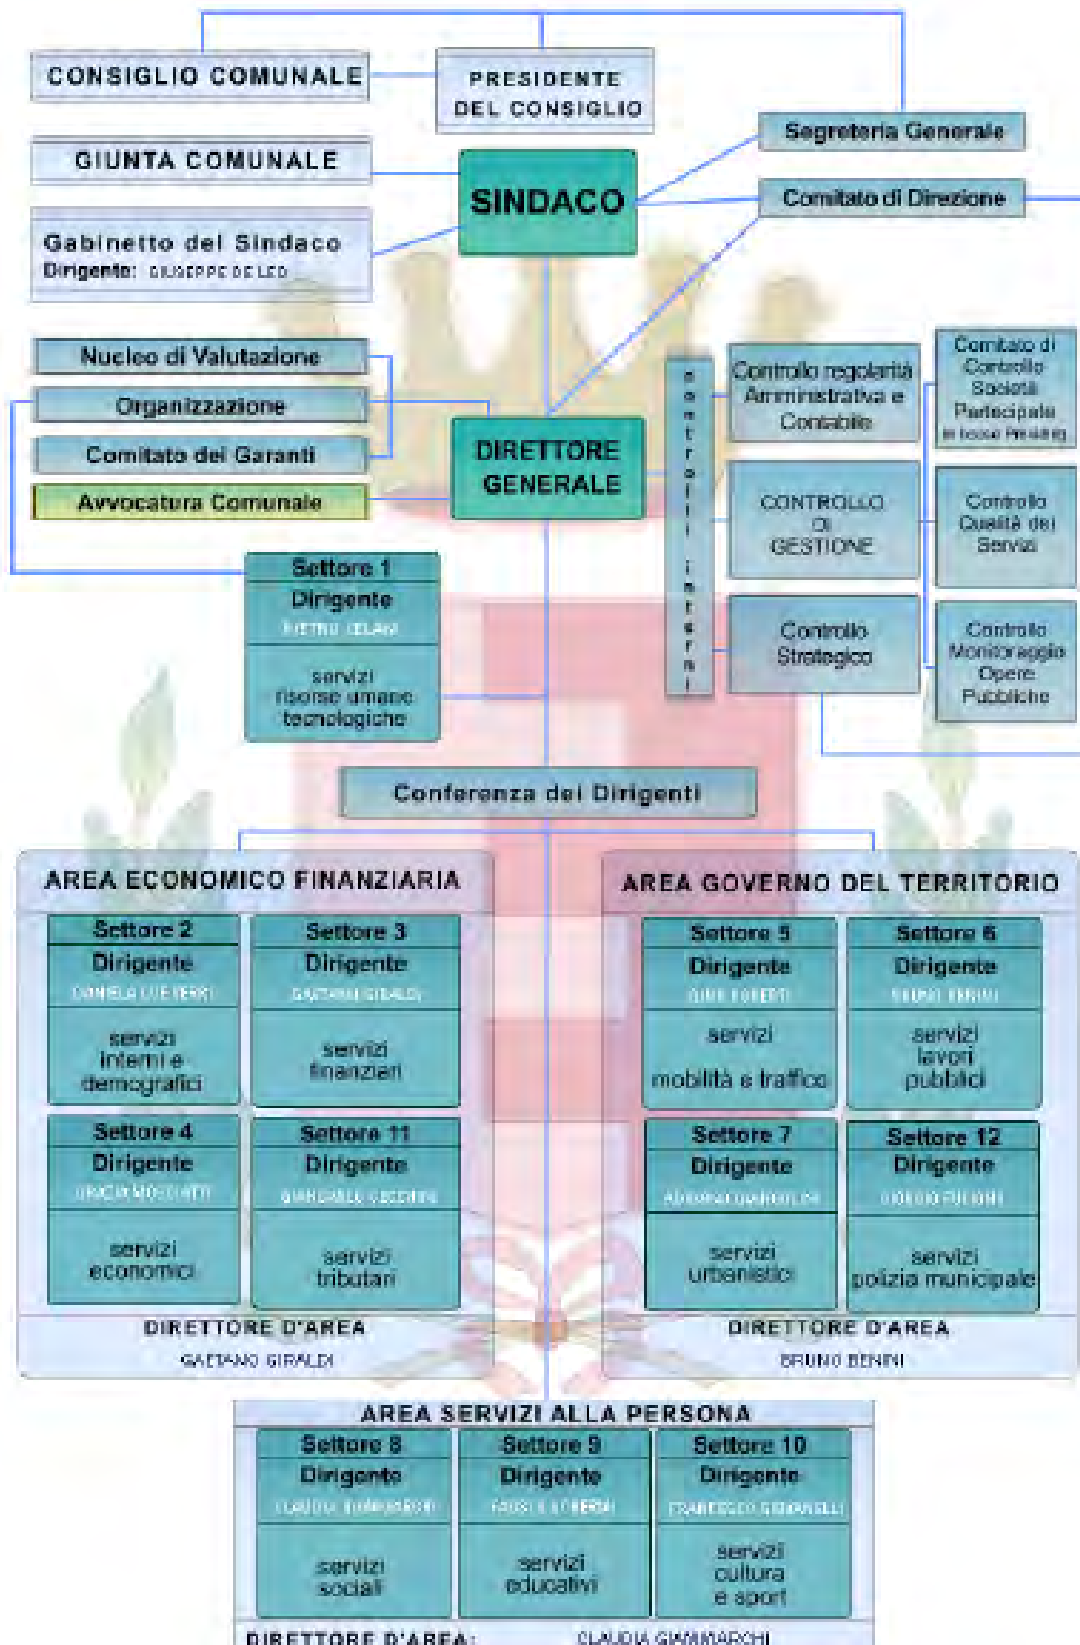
CONSIGLIO COMUNALE

PRESIDENTE DEL CONSIGLIO

Segreteria Generale

GIUNTA COMUNALE

SINDACO

Comitato di Direzione

Gabinetto del Sindaco
Dirigente: GIUSEPPE DE LEO

Nucleo di Valutazione

Organizzazione

Comitato dei Garanti

Avvocatura Comunale

DIRETTORE GENERALE

controlli interni

Controllo regolarità Amministrativa e Contabile

Comitato di Controllo Società Partecipate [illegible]

CONTROLLO DI GESTIONE

Controllo Qualità dei Servizi

Controllo Strategico

Controllo Monitoraggio Opere Pubbliche

Settore 1
Dirigente
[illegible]
servizi risorse umane tecnologiche

Conferenza dei Dirigenti

AREA ECONOMICO FINANZIARIA

Settore 2
Dirigente
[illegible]
servizi interni e demografici

Settore 3
Dirigente
GAETANO GIRALDI
servizi finanziari

Settore 4
Dirigente
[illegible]
servizi economici

Settore 11
Dirigente
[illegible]
servizi tributari

DIRETTORE D'AREA
GAETANO GIRALDI

AREA GOVERNO DEL TERRITORIO

Settore 5
Dirigente
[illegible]
servizi
mobilità e traffico

Settore 6
Dirigente
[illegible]
servizi lavori pubblici

Settore 7
Dirigente
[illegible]
servizi urbanistici

Settore 12
Dirigente
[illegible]
servizi polizia municipale

DIRETTORE D'AREA
BRUNO BENINI

AREA SERVIZI ALLA PERSONA

Settore 8
Dirigente
CLAUDIA GIAMMARCHI
servizi sociali

Settore 9
Dirigente
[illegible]
servizi educativi

Settore 10
Dirigente
FRANCESCO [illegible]
servizi cultura e sport

DIRETTORE D'AREA: CLAUDIA GIAMMARCHI